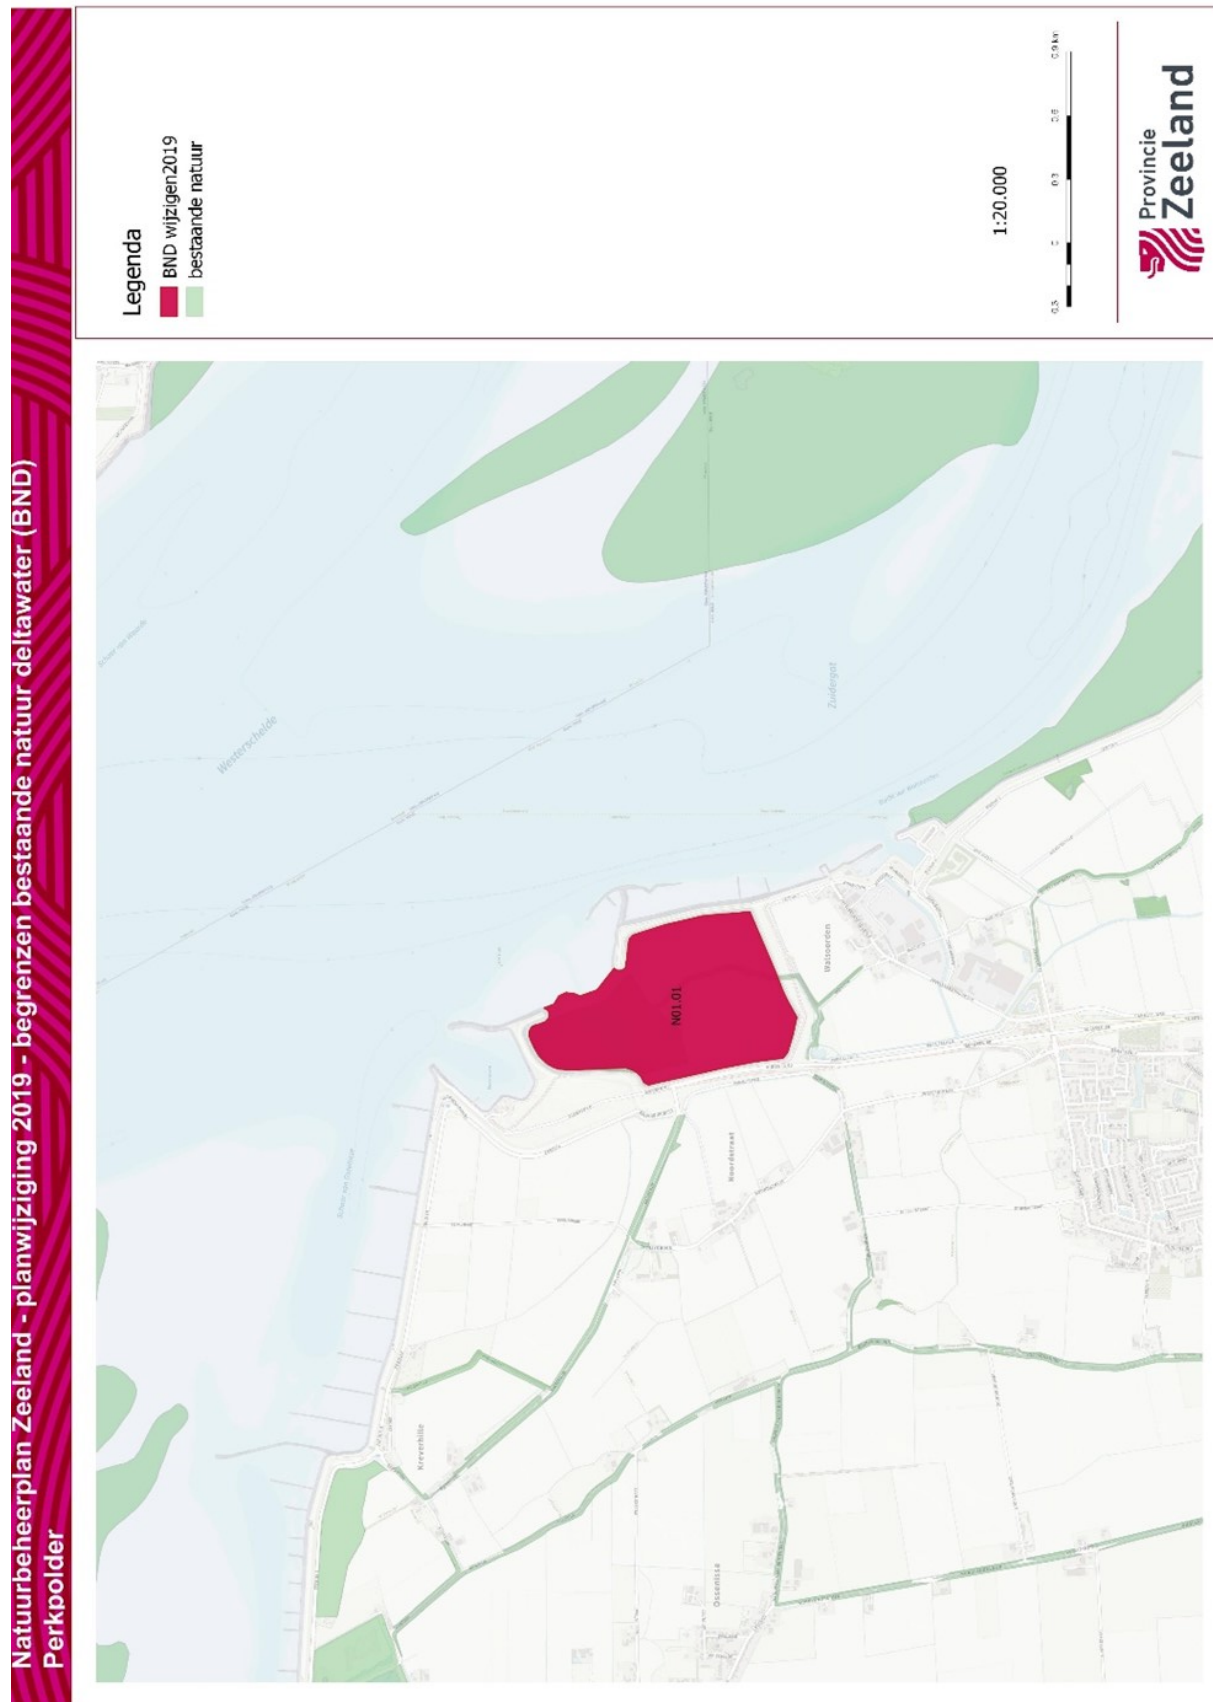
Natuurbeheerplan Zeeland - planwijziging 2019 - begrenzen bestaande natuur deltawater (BND)
Perkpolder

Legenda
BND wijzigen2019
bestaande natuur

1:20.000

0,5 0 0,3 0,6 0,9 km

Provincie
Zeeland

Westerschelde
Zuidergat
N01.01
Walsoorden
Noordstraat
Kreverhille
Ossenisse